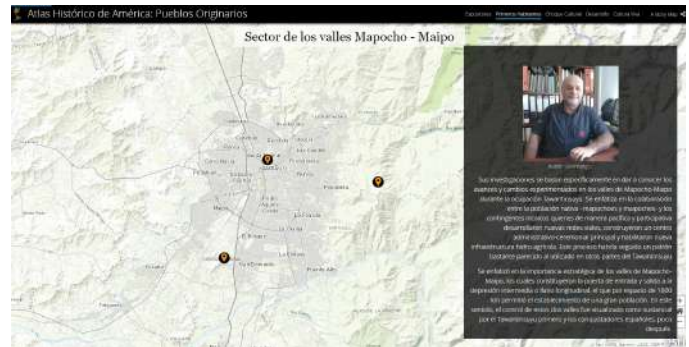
Atlas Histórico de América: Pueblos Originarios

Ocupación Primeros habitantes Choque Cultural Desarrollo Cultura Viva

Sector de los valles Mapocho - Maipo

Rubén Stehberg

Sus investigaciones se basan específicamente en dar a conocer los avances y cambios experimentados en los valles de Mapocho-Maipo durante la ocupación Tawantinsuyu. Se enfatiza en la colaboración entre la población nativa - mapochoes y maipoches - y los contingentes incaicos, quienes de manera pacífica y participativa desarrollaron nuevos roles, construyeron un centro administrativo-ceremonial principal y habilitaron nueva infraestructura hidro-agrícola. Este proceso habría seguido un patrón bastante parecido al ubicado en otras partes del Tawantinsuyu.

Se enfatizó en la importancia estratégica de los valles de Mapocho-Maipo, los cuales constituyeron la puerta de entrada y salida a la depresión intermedia o llano longitudinal, el que por espacio de 1800 km permitió el establecimiento de una gran población. En este sentido, el control de estos dos valles fue visualizado como sustancial por el Tawantinsuyu primero y los conquistadores españoles, poco después.

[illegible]